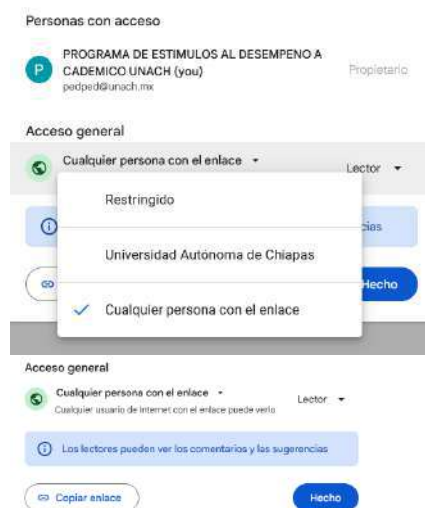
Personas con acceso

P PROGRAMA DE ESTIMULOS AL DESEMPENO A CADEMICO UNACH (you)
pedped@unach.mx
Propietario

Acceso general

Cualquier persona con el enlace ▾
Lector ▾

Restringido

Universidad Autónoma de Chiapas

✓ Cualquier persona con el enlace

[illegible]ias

Hecho

Acceso general

Cualquier persona con el enlace ▾
Cualquier usuario de Internet con el enlace puede verlo
Lector ▾

ⓘ Los lectores pueden ver los comentarios y las sugerencias

Copiar enlace

Hecho